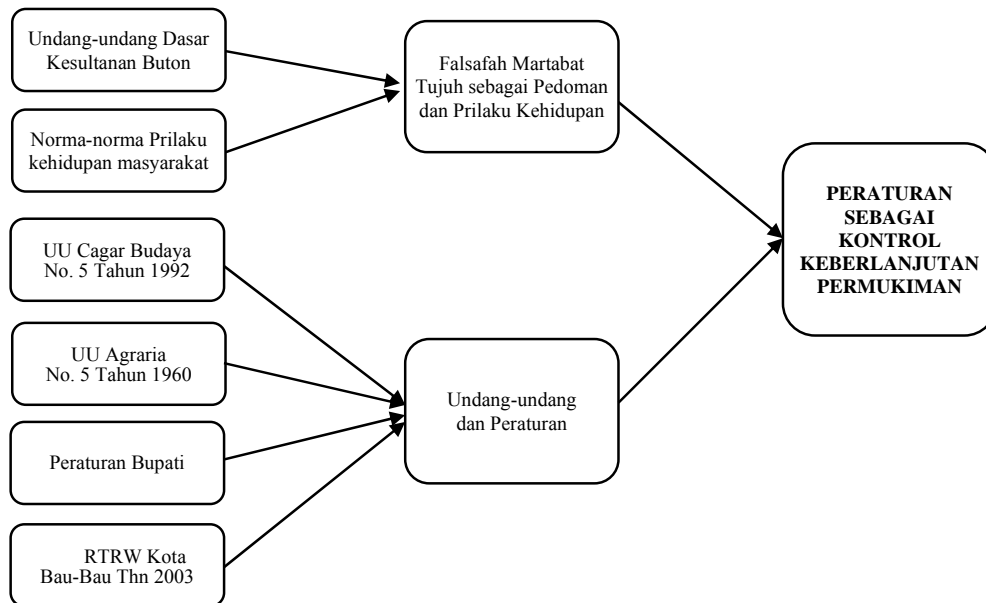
Undang-undang Dasar Kesultanan Buton

Norma-norma Prilaku kehidupan masyarakat

Falsafah Martabat Tujuh sebagai Pedoman dan Prilaku Kehidupan

UU Cagar Budaya No. 5 Tahun 1992

UU Agraria No. 5 Tahun 1960

Peraturan Bupati

RTRW Kota Bau-Bau Thn 2003

Undang-undang dan Peraturan

PERATURAN SEBAGAI KONTROL KEBERLANJUTAN PERMUKIMAN